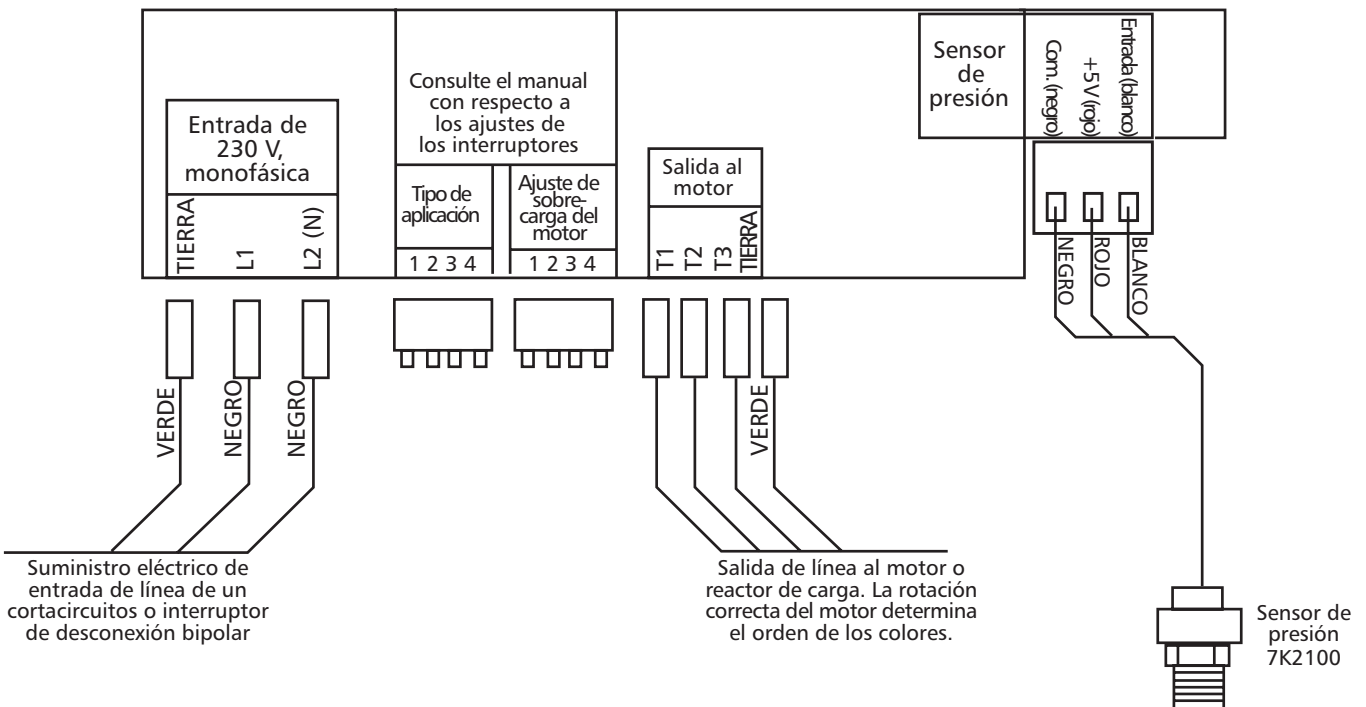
Entrada de 230 V, monofásica

TIERRA
L1
L2 (N)

Consulte el manual con respecto a los ajustes de los interruptores

Tipo de aplicación
1 2 3 4

Ajuste de sobrecarga del motor
1 2 3 4

Salida al motor
T1
T2
T3
TIERRA

Sensor de presión
Com. (negro)
+5V (rojo)
Entrada (blanco)

NEGRO
ROJO
BLANCO

VERDE
NEGRO
NEGRO

VERDE

Suministro eléctrico de entrada de línea de un cortacircuitos o interruptor de desconexión bipolar

Salida de línea al motor o reactor de carga. La rotación correcta del motor determina el orden de los colores.

Sensor de presión 7K2100